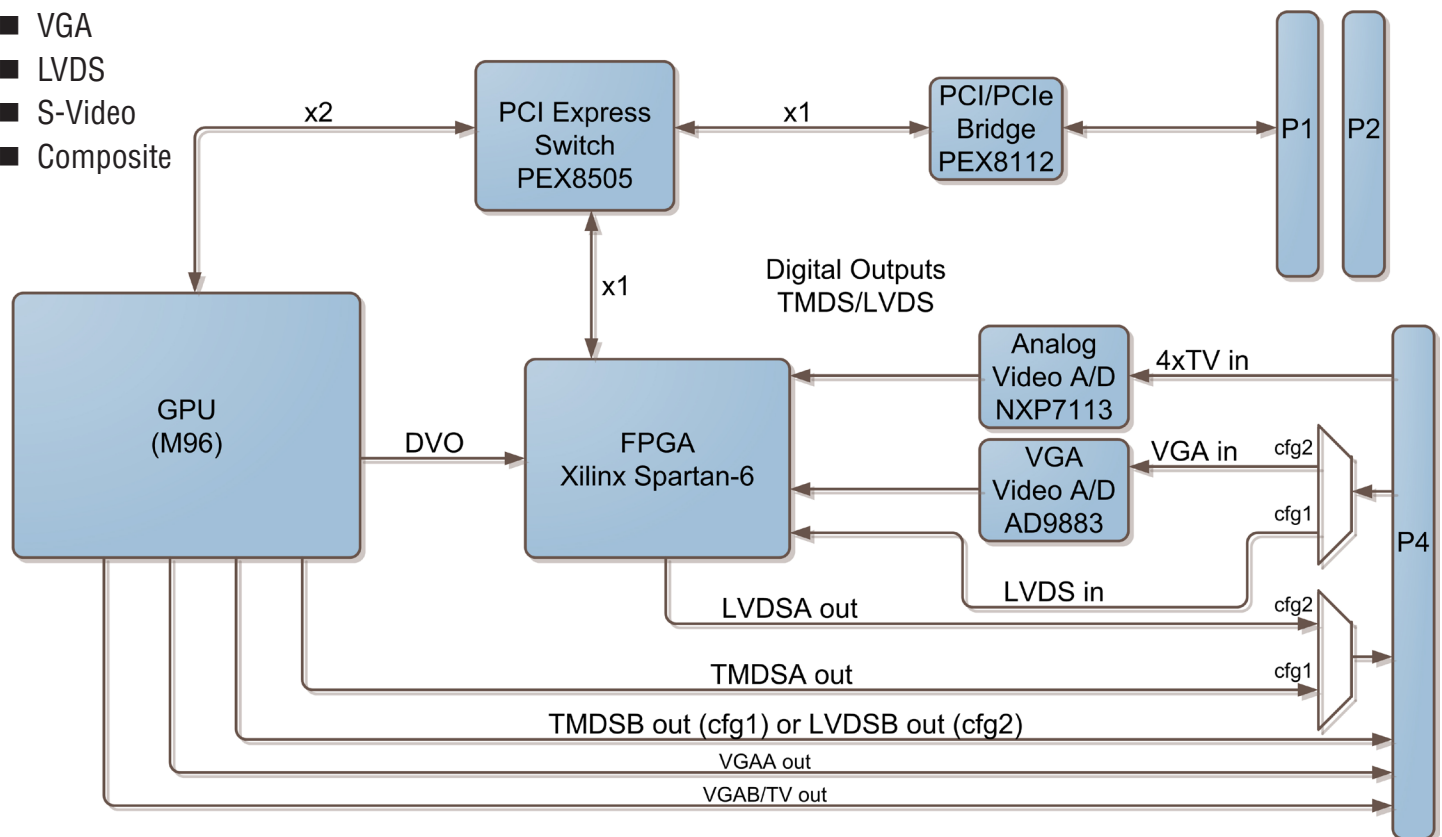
- VGA
- LVDS
- S-Video
- Composite

x2

PCI Express Switch PEX8505

x1

PCI/PCIe Bridge PEX8112

P1

P2

x1

Digital Outputs TMDS/LVDS

GPU (M96)

DVO

FPGA Xilinx Spartan-6

Analog Video A/D NXP7113

4xTV in

VGA Video A/D AD9883

VGA in

cfg2

cfg1

LVDS in

P4

LVDSA out

cfg2

cfg1

TMDSA out

TMDSB out (cfg1) or LVDSB out (cfg2)

VGAA out

VGAB/TV out